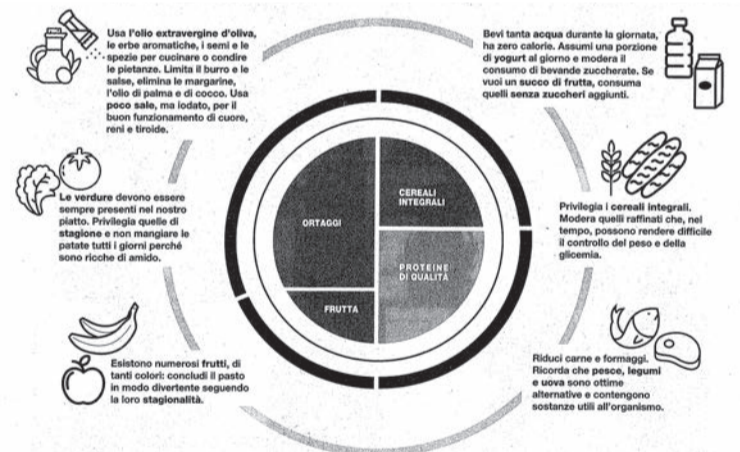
Usa l'olio extravergine d'oliva, le erbe aromatiche, i semi e le spezie per cucinare o condire le pietanze. Limita il burro e le salse, elimina le margarine, l'olio di palma e di cocco. Usa poco sale, ma iodato, per il buon funzionamento di cuore, reni e tiroide.

Bevi tanta acqua durante la giornata, ha zero calorie. Assumi una porzione di yogurt al giorno e modera il consumo di bevande zuccherate. Se vuoi un succo di frutta, consuma quelli senza zuccheri aggiunti.

Le verdure devono essere sempre presenti nel nostro piatto. Privilegia quelle di stagione e non mangiare le patate tutti i giorni perché sono ricche di amido.

ORTAGGI

CEREALI INTEGRALI

PROTEINE DI QUALITÀ

FRUTTA

Privilegia i cereali integrali. Modera quelli raffinati che, nel tempo, possono rendere difficile il controllo del peso e della glicemia.

Esistono numerosi frutti, di tanti colori: concludi il pasto in modo divertente seguendo la loro stagionalità.

Riduci carne e formaggi. Ricorda che pesce, legumi e uova sono ottime alternative e contengono sostanze utili all'organismo.